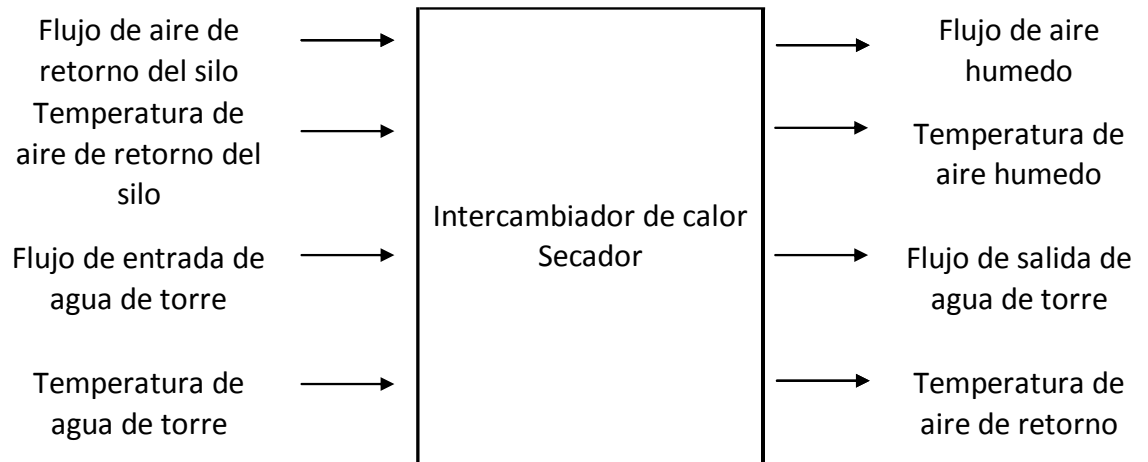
Flujo de aire de retorno del silo

Temperatura de aire de retorno del silo

Flujo de entrada de agua de torre

Temperatura de agua de torre

Intercambiador de calor Secador

Flujo de aire humedo

Temperatura de aire humedo

Flujo de salida de agua de torre

Temperatura de aire de retorno